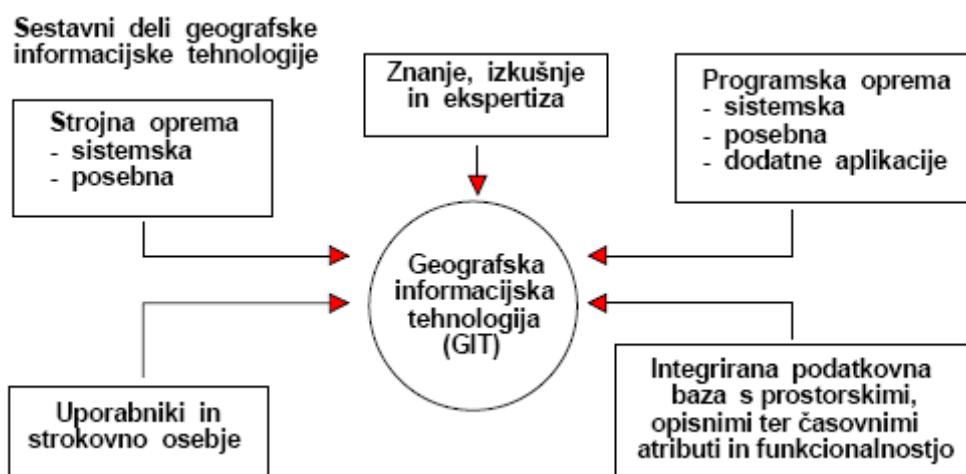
Sestavni deli geografske informacijske tehnologije

Znanje, izkušnje in ekspertiza

Strojna oprema
- sistemska
- posebna

Programska oprema
- sistemska
- posebna
- dodatne aplikacije

Geografska informacijska tehnologija (GIT)

Uporabniki in strokovno osebje

Integrirana podatkovna baza s prostorskimi, opisnimi ter časovnimi atributi in funkcionalnostjo